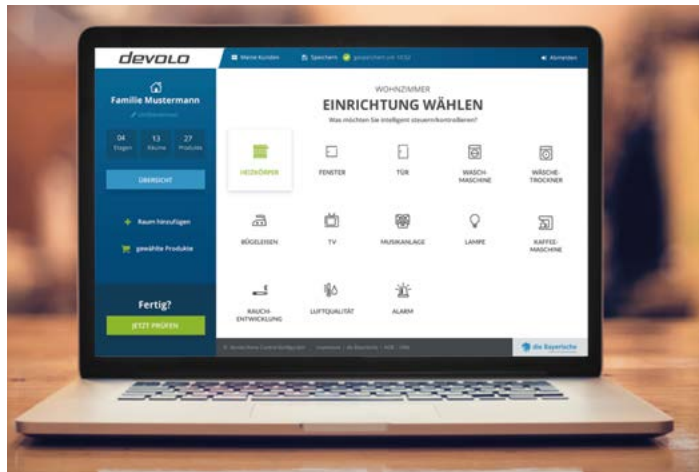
devolo

Meine Kunden

Speichern

gespeichert um 10:32

Abmelden

Familie Mustermann

Umbenennen

04 Etagen

13 Räume

27 Produkte

ÜBERSICHT

Raum hinzufügen

gewählte Produkte

Fertig?

JETZT PRÜFEN

WOHNZIMMER

EINRICHTUNG WÄHLEN

Was möchten Sie intelligent steuern/kontrollieren?

HEIZKÖRPER

FENSTER

TÜR

WASCHMASCHINE

WÄSCHETROCKNER

BÜGELEISEN

TV

MUSIKANLAGE

LAMPE

KAFFEEMASCHINE

RAUCHENTWICKLUNG

LUFTQUALITÄT

ALARM

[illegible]

die Bayerische